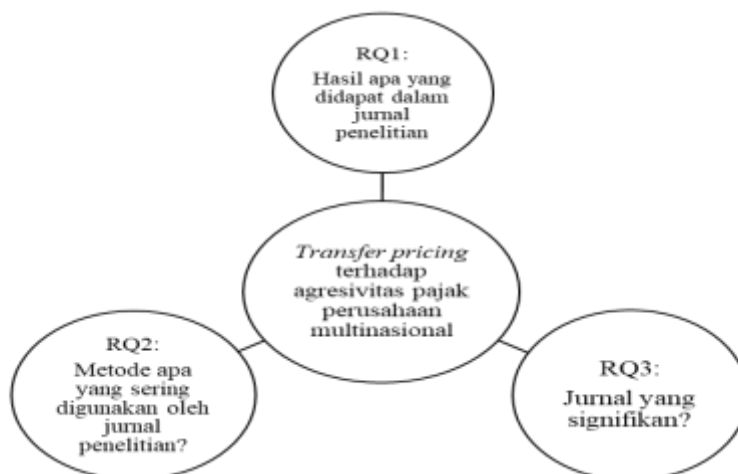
RQ1:
Hasil apa yang didapat dalam jurnal penelitian

Transfer pricing terhadap agresivitas pajak perusahaan multinasional

RQ2:
Metode apa yang sering digunakan oleh jurnal penelitian?

RQ3:
Jurnal yang signifikan?